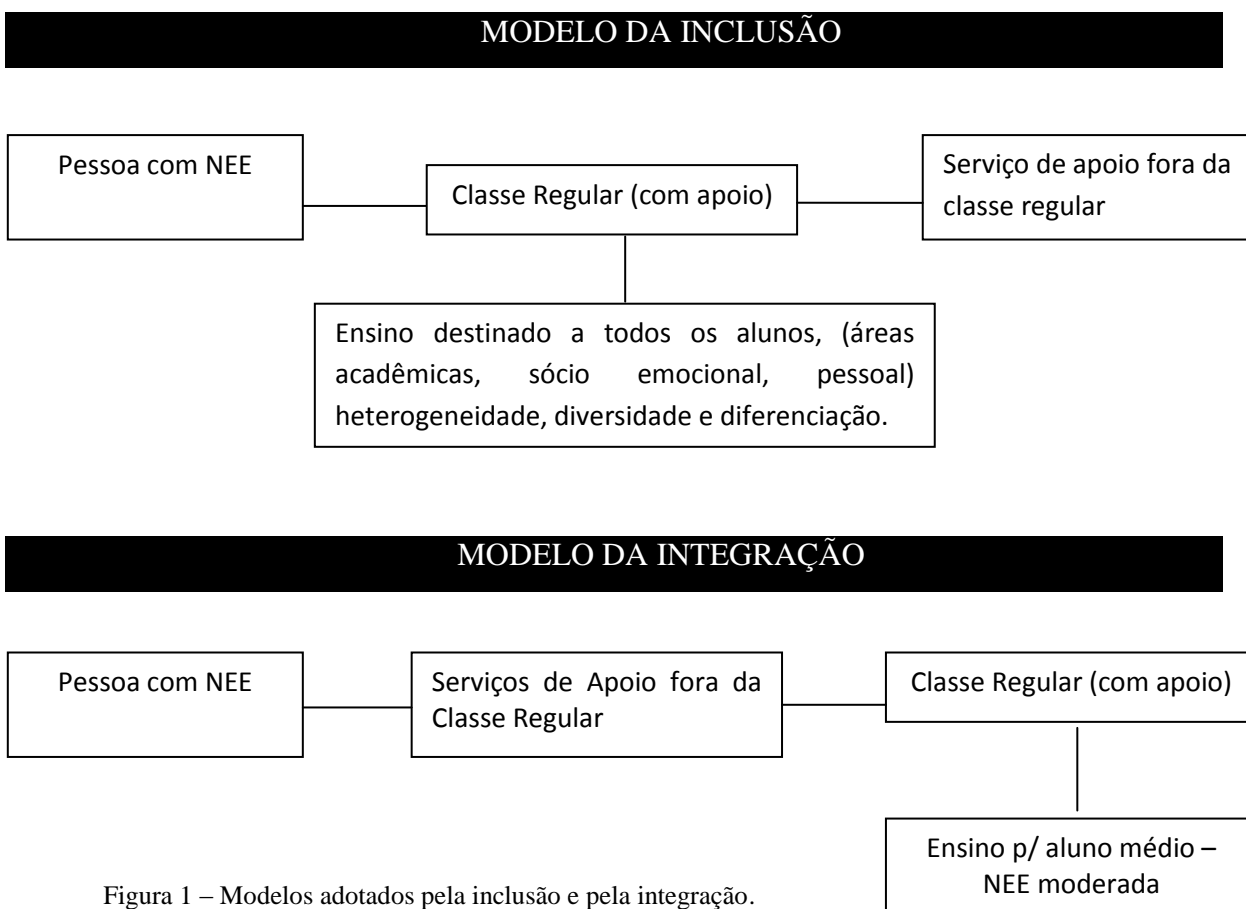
MODELO DA INCLUSÃO

Pessoa com NEE

Classe Regular (com apoio)

Serviço de apoio fora da classe regular

Ensino destinado a todos os alunos, (áreas acadêmicas, sócio emocional, pessoal) heterogeneidade, diversidade e diferenciação.

MODELO DA INTEGRAÇÃO

Pessoa com NEE

Serviços de Apoio fora da Classe Regular

Classe Regular (com apoio)

Ensino p/ aluno médio – NEE moderada

Figura 1 – Modelos adotados pela inclusão e pela integração.